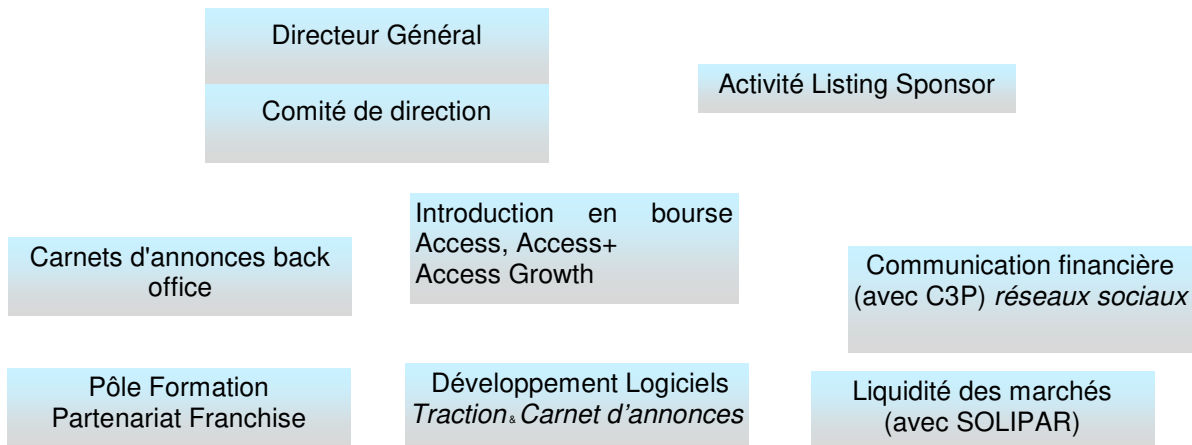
Directeur Général

Comité de direction

Activité Listing Sponsor

Introduction en bourse Access, Access+ Access Growth

Carnets d'annonces back office

Communication financière (avec C3P) *réseaux sociaux*

Pôle Formation Partenariat Franchise

Développement Logiciels *Traction & Carnet d'annonces*

Liquidité des marchés (avec SOLIPAR)